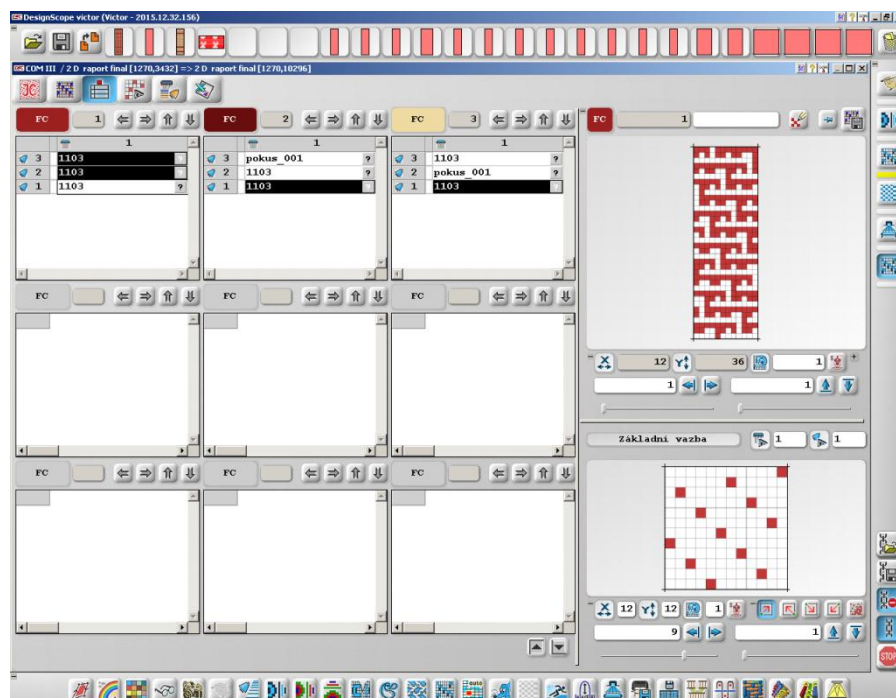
DesignScope victor (Victor - 2015.12.32.156)

COM III / 2 D raport final [1270,3432] => 2 D raport final [1270,10296]

FC 1
FC 2
FC 3
FC 1

| | 1 |
|---|---|
| 3 | 1103 |
| 2 | 1103 |
| 1 | 1103 ? |

| | 1 |
|---|---|
| 3 | pokus_001 ? |
| 2 | 1103 ? |
| 1 | 1103 |

| | 1 |
|---|---|
| 3 | 1103 ? |
| 2 | pokus_001 ? |
| 1 | 1103 |

FC
FC
FC
FC
FC
FC

12 36 1
1 1

Základní vazba 1 1

12 12 1
9 1

STOP